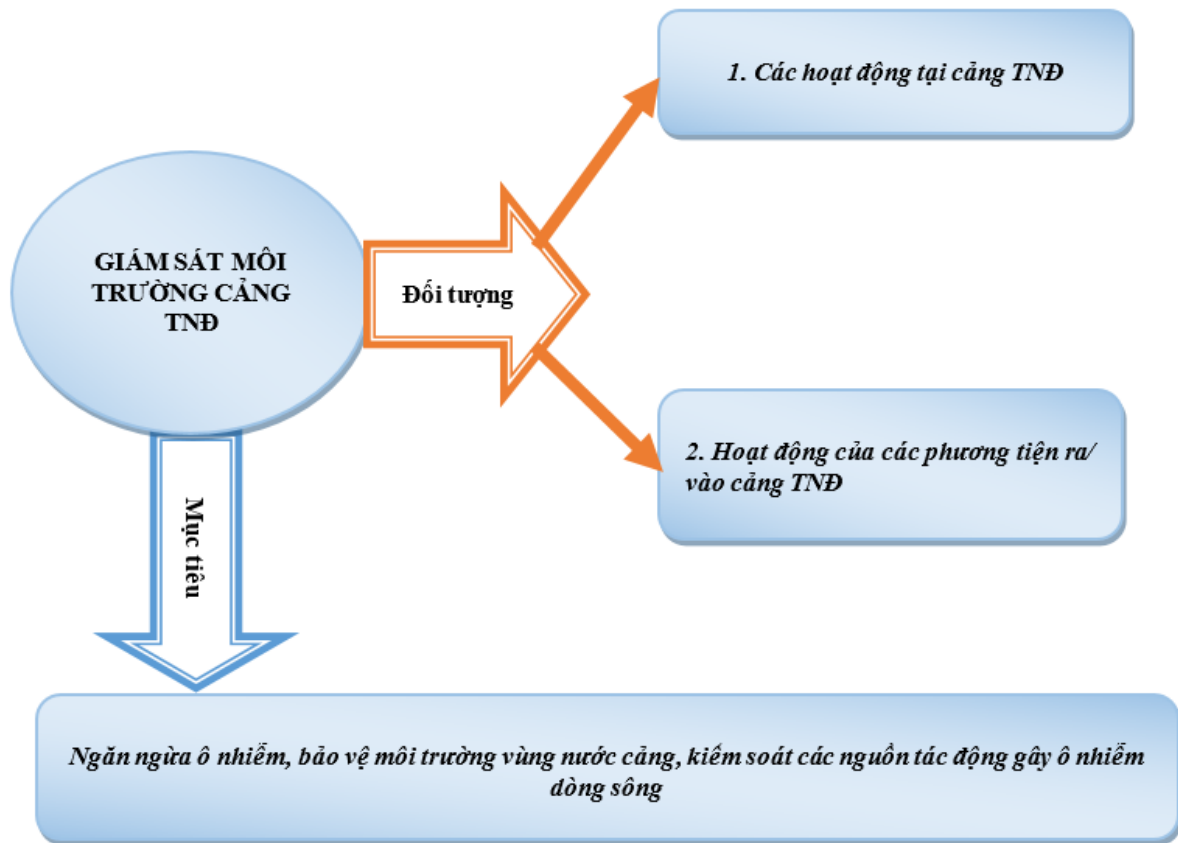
GIÁM SÁT MÔI TRƯỜNG CẢNG TNĐ

Đối tượng

1. Các hoạt động tại cảng TNĐ

2. Hoạt động của các phương tiện ra/ vào cảng TNĐ

Mục tiêu

Ngăn ngừa ô nhiễm, bảo vệ môi trường vùng nước cảng, kiểm soát các nguồn tác động gây ô nhiễm dòng sông